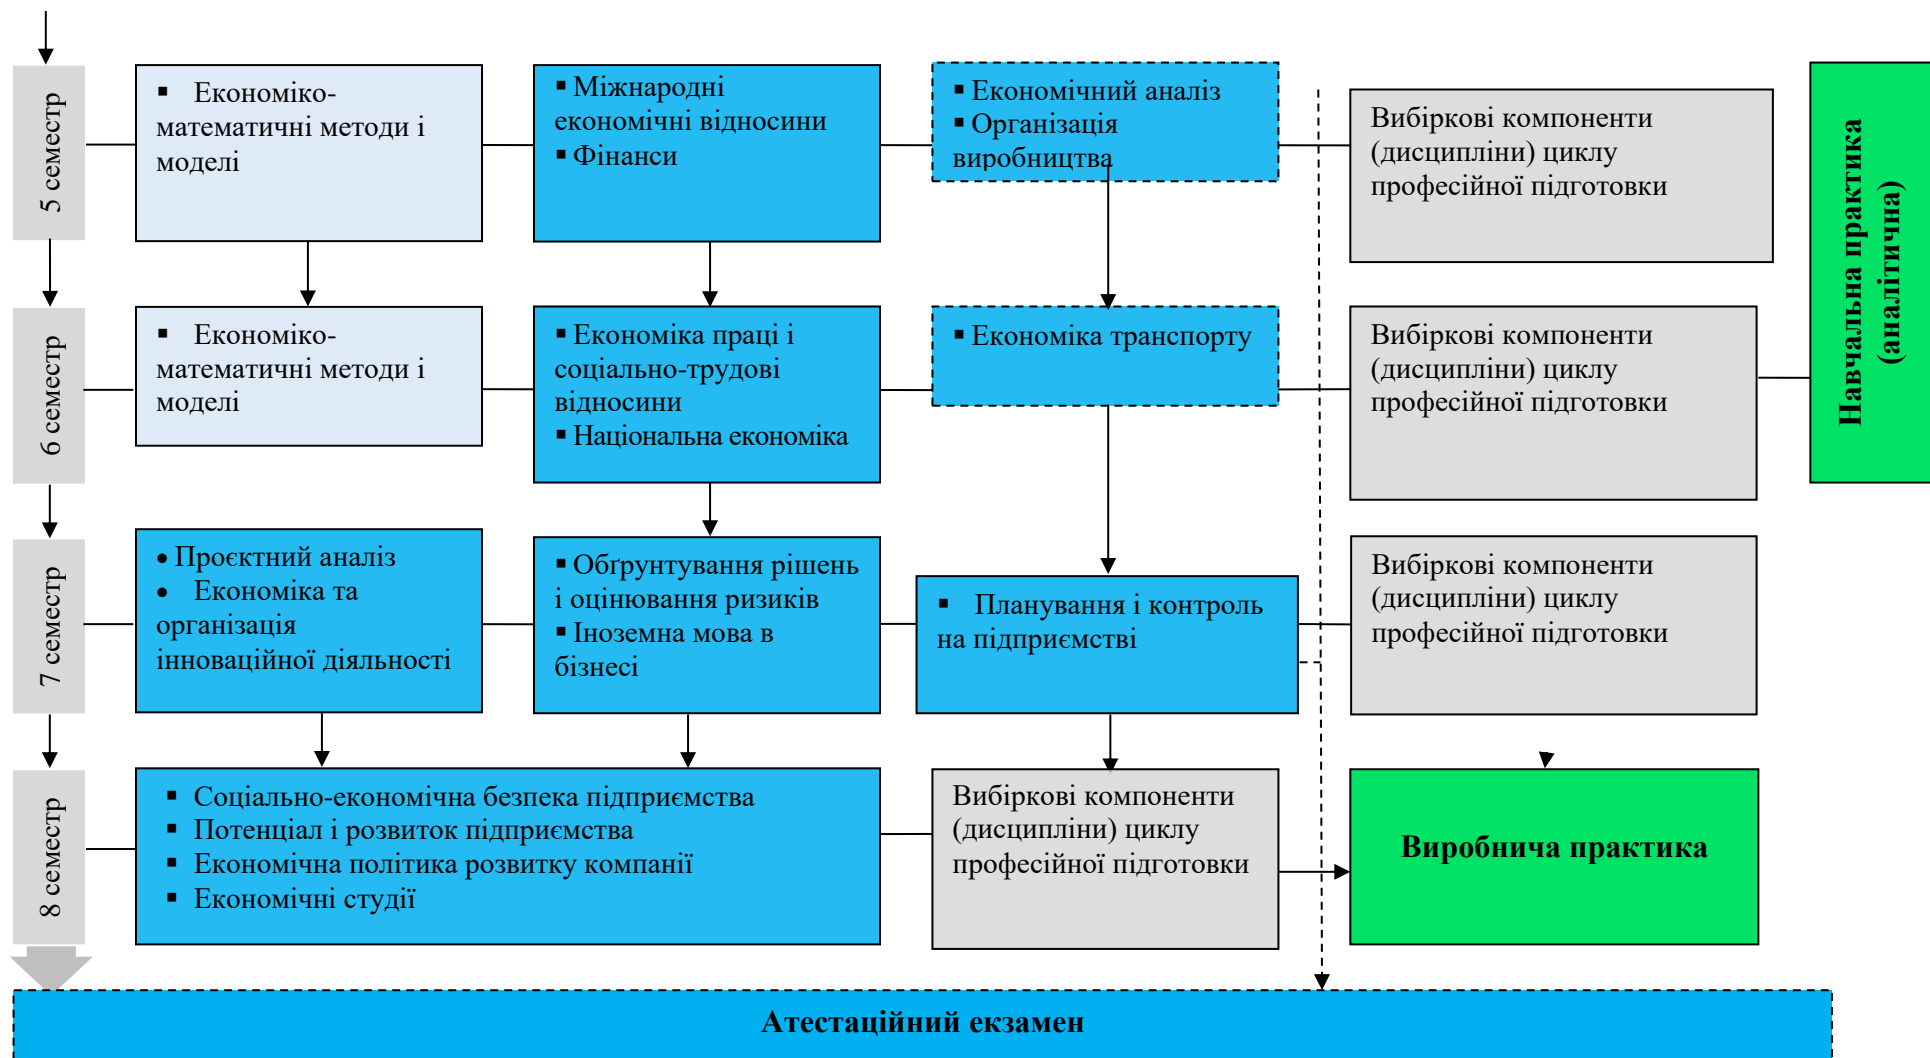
5 семестр

▪ Економіко-математичні методи і моделі

▪ Міжнародні економічні відносини
▪ Фінанси

▪ Економічний аналіз
▪ Організація виробництва

Вибіркові компоненти (дисципліни) циклу професійної підготовки

Навчальна практика (аналітична)

6 семестр

▪ Економіко-математичні методи і моделі

▪ Економіка праці і соціально-трудові відносини
▪ Національна економіка

▪ Економіка транспорту

Вибіркові компоненти (дисципліни) циклу професійної підготовки

7 семестр

• Проєктний аналіз
• Економіка та організація інноваційної діяльності

▪ Обґрунтування рішень і оцінювання ризиків
▪ Іноземна мова в бізнесі

▪ Планування і контроль на підприємстві

Вибіркові компоненти (дисципліни) циклу професійної підготовки

8 семестр

▪ Соціально-економічна безпека підприємства
▪ Потенціал і розвиток підприємства
▪ Економічна політика розвитку компанії
▪ Економічні студії

Вибіркові компоненти (дисципліни) циклу професійної підготовки

Виробнича практика

Атестаційний екзамен